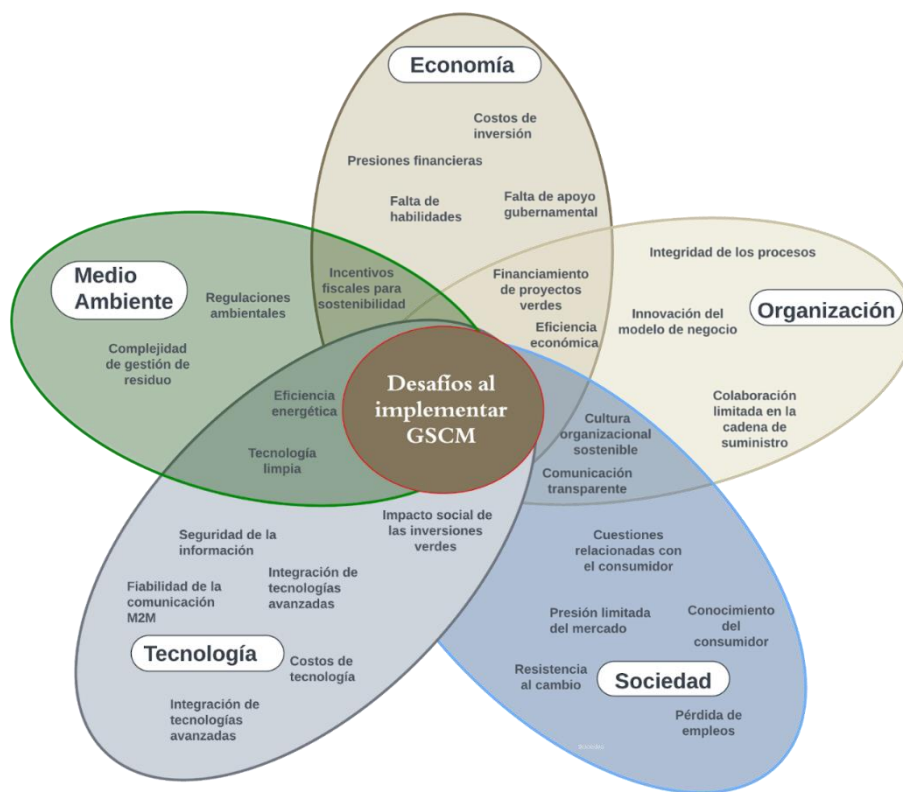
Economía

Costos de inversión

Presiones financieras

Falta de habilidades

Falta de apoyo gubernamental

Medio Ambiente

Regulaciones ambientales

Incentivos fiscales para sostenibilidad

Financiamiento de proyectos verdes

Integridad de los procesos

Innovación del modelo de negocio

Organización

Eficiencia económica

Complejidad de gestión de residuo

Desafíos al implementar GSCM

Eficiencia energética

Tecnología limpia

Cultura organizacional sostenible

Colaboración limitada en la cadena de suministro

Comunicación transparente

Impacto social de las inversiones verdes

Seguridad de la información

Integración de tecnologías avanzadas

Fiabilidad de la comunicación M2M

Cuestiones relacionadas con el consumidor

Presión limitada del mercado

Conocimiento del consumidor

Tecnología

Costos de tecnología

Resistencia al cambio

Sociedad

Integración de tecnologías avanzadas

Pérdida de empleos